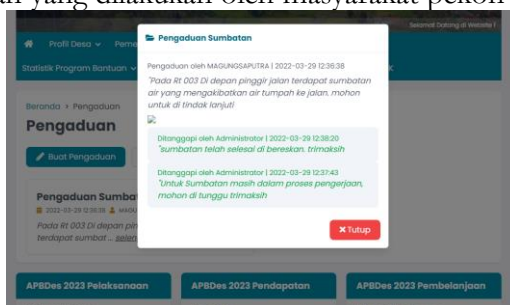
an yang dilakukan oleh masyarakat pekon

Selamat Datang di Website !

Profil Desa Peme

Statistik Program Bantuan

Beranda › Pengaduan

Pengaduan

Buat Pengaduan

Pengaduan Sumba

2022-03-29 12:36:38 MAGU

Pada Rt 003 Di depan pin terdapat sumbat ... selen

Pengaduan Sumbatan

Pengaduan oleh MAGUNGSAPUTRA | 2022-03-29 12:36:38

"Pada Rt 003 Di depan pinggir jalan terdapat sumbatan air yang mengakibatkan air tumpah ke jalan. mohon untuk di tindak lanjuti"

Ditanggapi oleh Administrator | 2022-03-29 12:38:20
"sumbatan telah selesai di bereskan. trimaksih"

Ditanggapi oleh Administrator | 2022-03-29 12:37:43
"Untuk Sumbatan masih dalam proses pengerjaan, mohon di tunggu trimaksih"

✖Tutup

APBDes 2023 Pelaksanaan

APBDes 2023 Pendapatan

APBDes 2023 Pembelanjaan